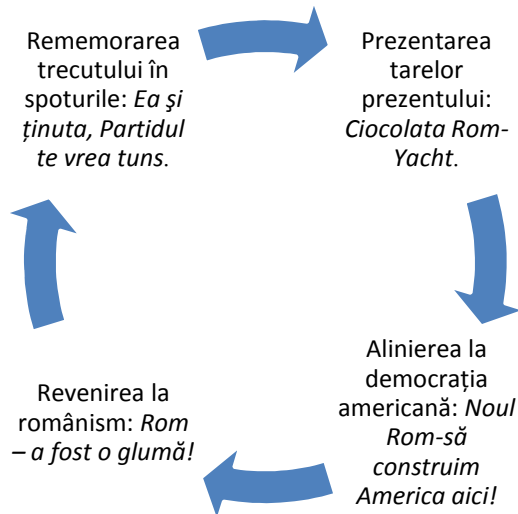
Rememorarea trecutului în spoturile: *Ea şi ținuta, Partidul te vrea tuns*.

Prezentarea tarelor prezentului: *Ciocolata Rom-Yacht*.

Alinierea la democrația americană: *Noul Rom-să construim America aici!*

Revenirea la românism: *Rom – a fost o glumă!*